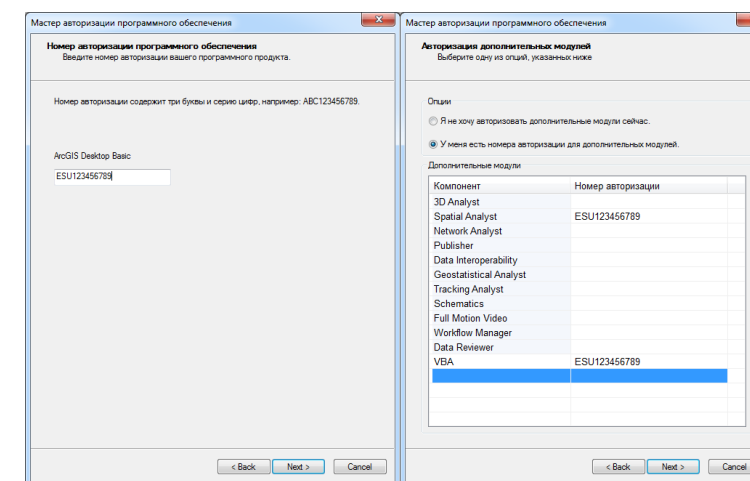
Мастер авторизации программного обеспечения

Номер авторизации программного обеспечения
Введите номер авторизации вашего программного продукта.

Номер авторизации содержит три буквы и серию цифр, например: ABC123456789.

ArcGIS Desktop Basic

ESU123456789

< Back Next > Cancel

Мастер авторизации программного обеспечения

Авторизация дополнительных модулей
Выберите одну из опций, указанных ниже

Опции

Я не хочу авторизовать дополнительные модули сейчас.

У меня есть номера авторизации для дополнительных модулей.

Дополнительные модули

| Компонент | Номер авторизации |
|---|---|
| 3D Analyst | |
| Spatial Analyst | ESU123456789 |
| Network Analyst | |
| Publisher | |
| Data Interoperability | |
| Geostatistical Analyst | |
| Tracking Analyst | |
| Schematics | |
| Full Motion Video | |
| Workflow Manager | |
| Data Reviewer | |
| VBA | ESU123456789 |

< Back Next > Cancel